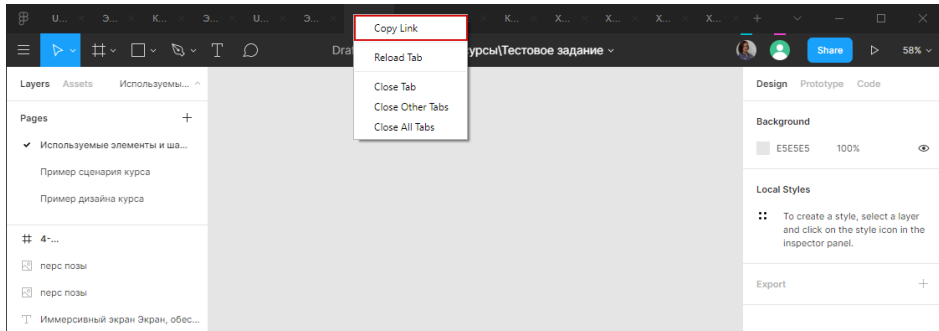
U... Э... K... Э... U... Э... K... X... X... X... X...

Copy Link
Reload Tab
Close Tab
Close Other Tabs
Close All Tabs

Draf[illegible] урсы\Тестовое задание

Share 58%

Layers Assets Используемы...

Pages +

✓ Используемые элементы и ша...
Пример сценария курса
Пример дизайна курса

# 4-...
перс позы
перс позы
T Иммерсивный экран Экран, обес...

Design Prototype Code

Background
E5E5E5 100%

Local Styles
To create a style, select a layer and click on the style icon in the inspector panel.

Export +